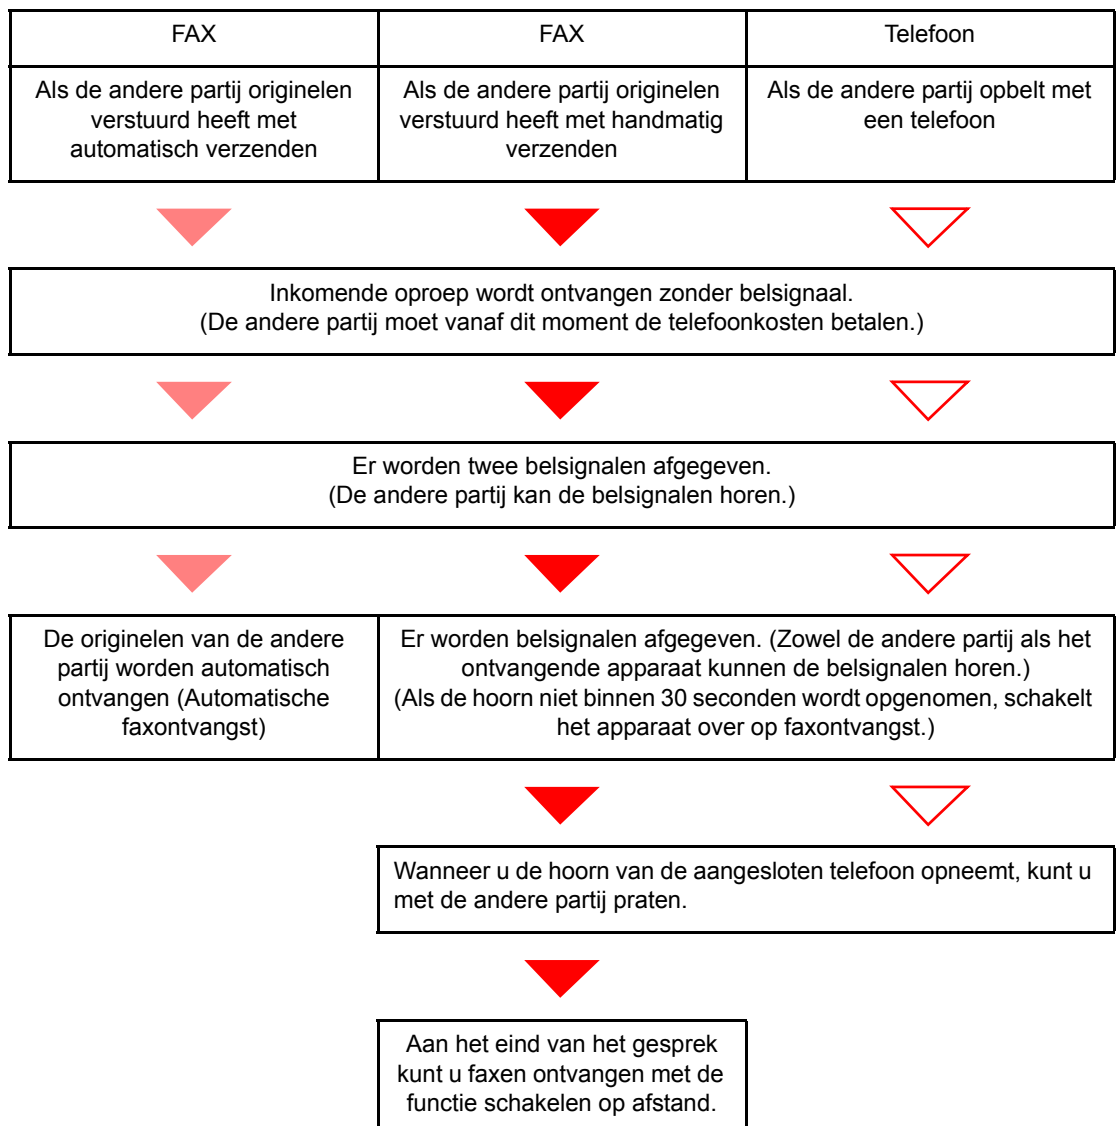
| FAX | FAX | Telefoon |
|---|---|---|
| Als de andere partij originelen verstuurd heeft met automatisch verzenden | Als de andere partij originelen verstuurd heeft met handmatig verzenden | Als de andere partij opbelt met een telefoon |

Inkomende oproep wordt ontvangen zonder belsignaal.
(De andere partij moet vanaf dit moment de telefoonkosten betalen.)

Er worden twee belsignalen afgegeven.
(De andere partij kan de belsignalen horen.)

De originelen van de andere partij worden automatisch ontvangen (Automatische faxontvangst)

Er worden belsignalen afgegeven. (Zowel de andere partij als het ontvangende apparaat kunnen de belsignalen horen.)
(Als de hoorn niet binnen 30 seconden wordt opgenomen, schakelt het apparaat over op faxontvangst.)

Wanneer u de hoorn van de aangesloten telefoon opneemt, kunt u met de andere partij praten.

Aan het eind van het gesprek kunt u faxen ontvangen met de functie schakelen op afstand.